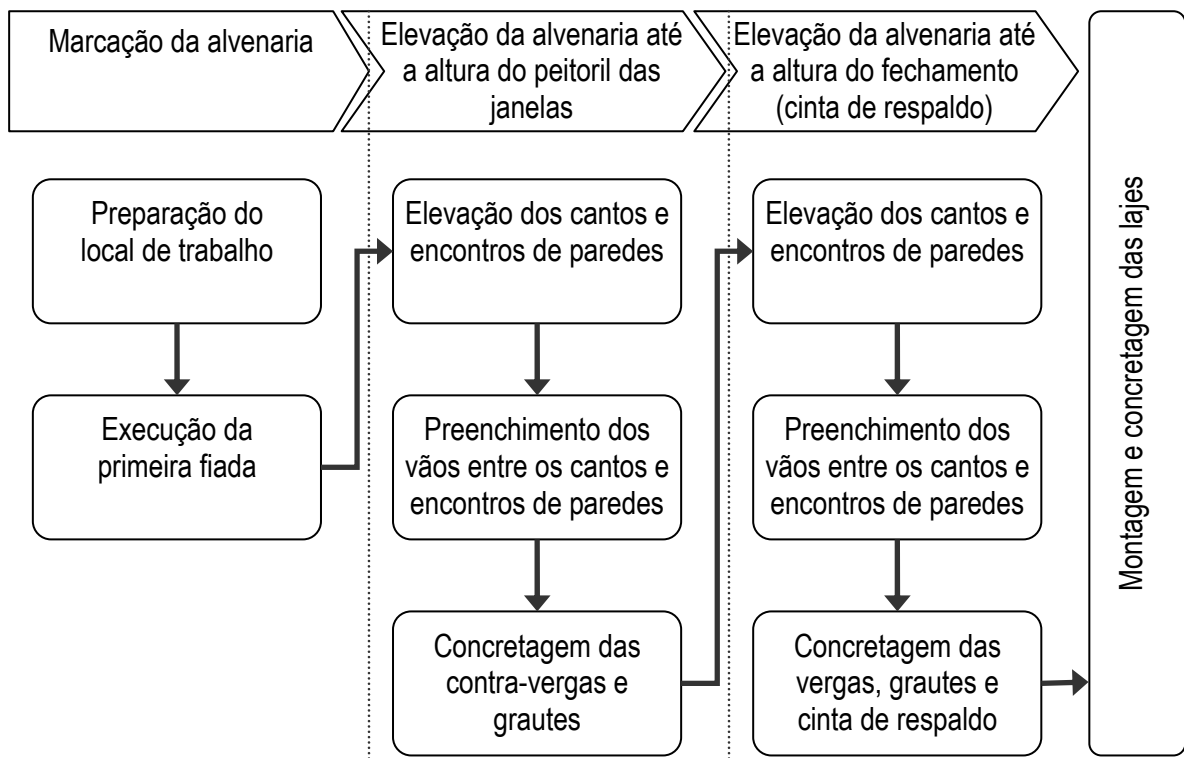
Marcação da alvenaria

Elevação da alvenaria até a altura do peitoril das janelas

Elevação da alvenaria até a altura do fechamento (cinta de respaldo)

Montagem e concretagem das lajes

Preparação do local de trabalho

Execução da primeira fiada

Elevação dos cantos e encontros de paredes

Preenchimento dos vãos entre os cantos e encontros de paredes

Concretagem das contra-vergas e grautes

Elevação dos cantos e encontros de paredes

Preenchimento dos vãos entre os cantos e encontros de paredes

Concretagem das vergas, grautes e cinta de respaldo